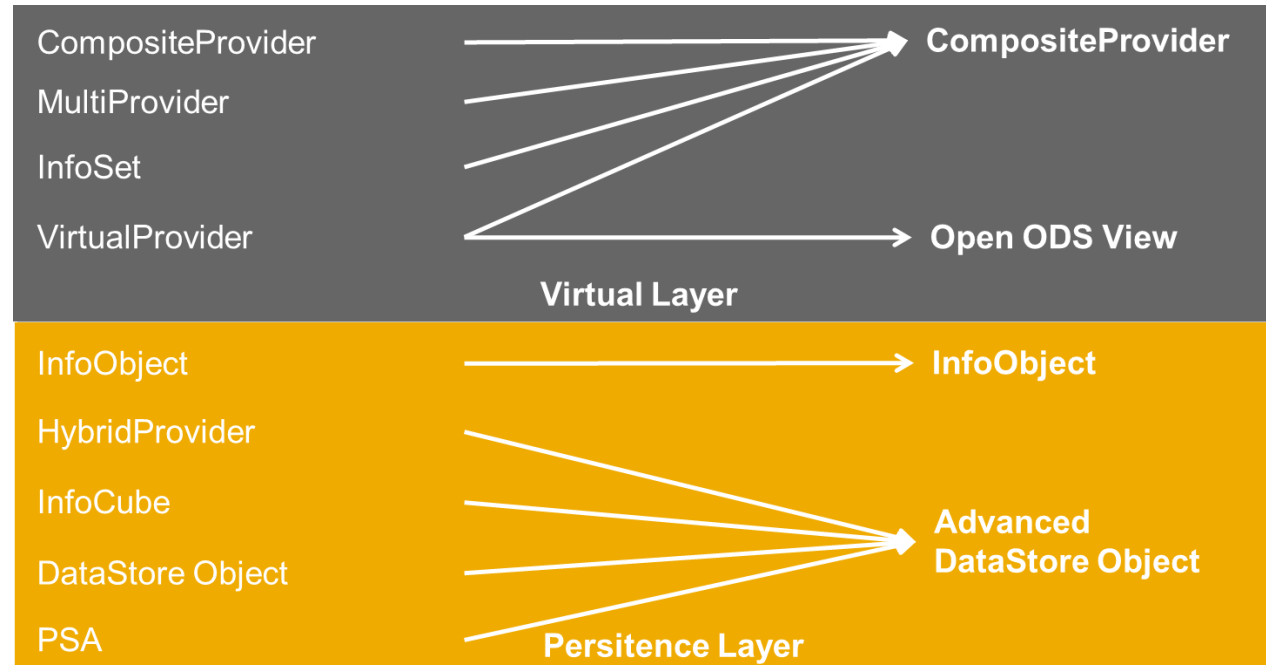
CompositeProvider
MultiProvider
InfoSet
VirtualProvider

CompositeProvider
Open ODS View

Virtual Layer

InfoObject
HybridProvider
InfoCube
DataStore Object
PSA

InfoObject
Advanced DataStore Object

Persitence Layer